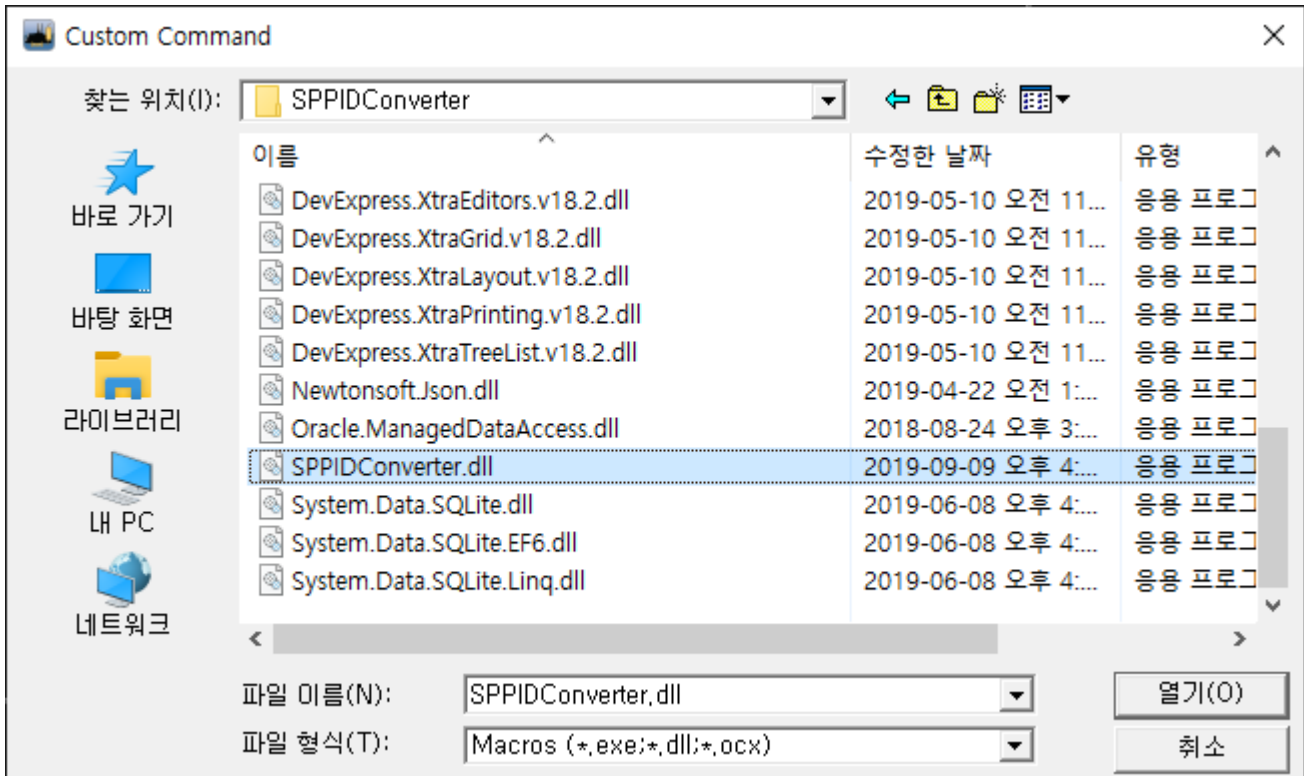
Custom Command

찾는 위치(I): SPPIDConverter

바로 가기
바탕 화면
라이브러리
내 PC
네트워크

| 이름 | 수정한 날짜 | 유형 |
|---|---|---|
| DevExpress.XtraEditors.v18.2.dll | 2019-05-10 오전 11... | 응용 프로그 |
| DevExpress.XtraGrid.v18.2.dll | 2019-05-10 오전 11... | 응용 프로그 |
| DevExpress.XtraLayout.v18.2.dll | 2019-05-10 오전 11... | 응용 프로그 |
| DevExpress.XtraPrinting.v18.2.dll | 2019-05-10 오전 11... | 응용 프로그 |
| DevExpress.XtraTreeList.v18.2.dll | 2019-05-10 오전 11... | 응용 프로그 |
| Newtonsoft.Json.dll | 2019-04-22 오전 1:... | 응용 프로그 |
| Oracle.ManagedDataAccess.dll | 2018-08-24 오후 3:... | 응용 프로그 |
| SPPIDConverter.dll | 2019-09-09 오후 4:... | 응용 프로그 |
| System.Data.SQLite.dll | 2019-06-08 오후 4:... | 응용 프로그 |
| System.Data.SQLite.EF6.dll | 2019-06-08 오후 4:... | 응용 프로그 |
| System.Data.SQLite.Linq.dll | 2019-06-08 오후 4:... | 응용 프로그 |

파일 이름(N): SPPIDConverter.dll
파일 형식(T): Macros (*.exe;*.dll;*.ocx)
열기(O)
취소